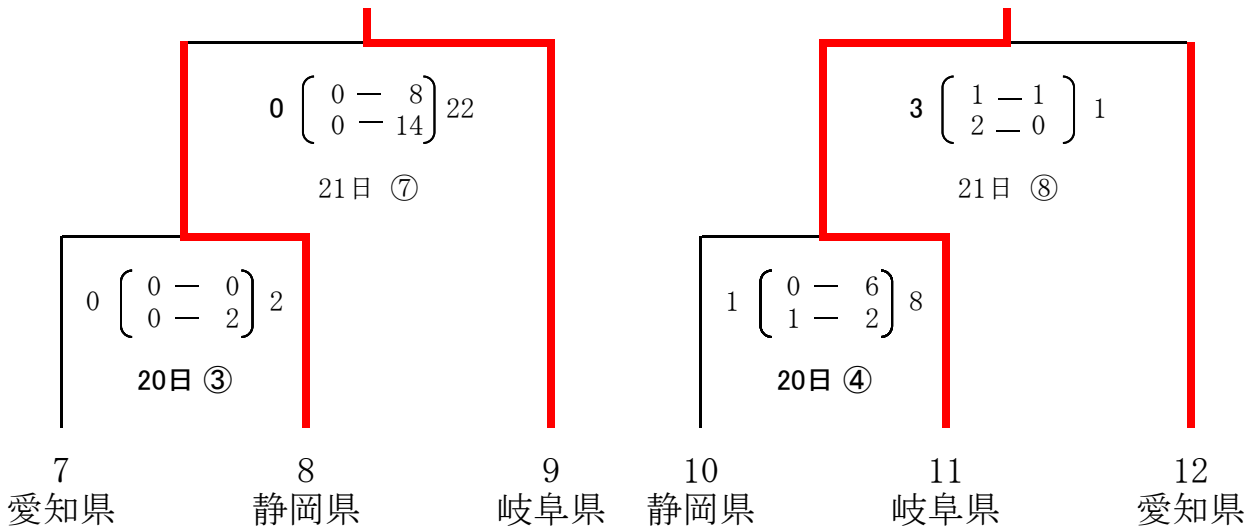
0 $\begin{pmatrix} 0 - 8 \\ 0 - 14 \end{pmatrix}$ 22

21日 ⑦

3 $\begin{pmatrix} 1 - 1 \\ 2 - 0 \end{pmatrix}$ 1

21日 ⑧

0 $\begin{pmatrix} 0 - 0 \\ 0 - 2 \end{pmatrix}$ 2

20日 ③

1 $\begin{pmatrix} 0 - 6 \\ 1 - 2 \end{pmatrix}$ 8

20日 ④

7
愛知県

8
静岡県

9
岐阜県

10
静岡県

11
岐阜県

12
愛知県